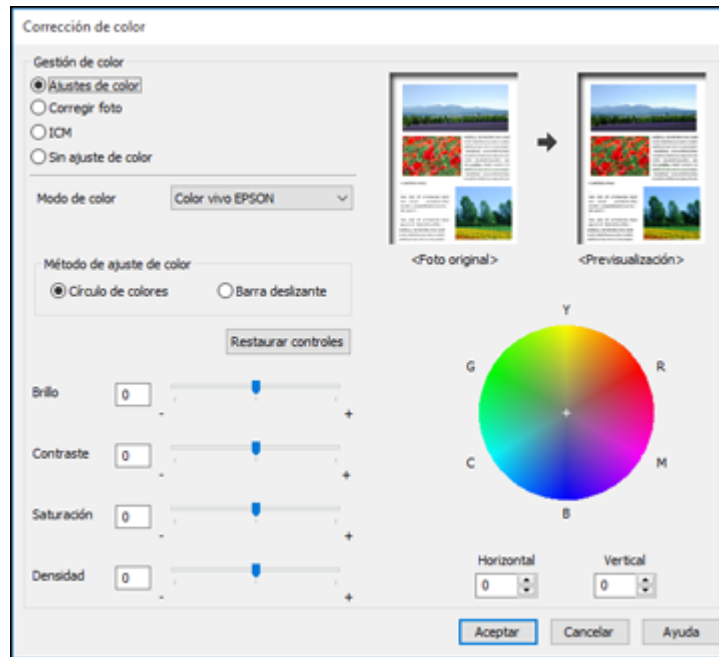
Corrección de color

Gestión de color
Ajustes de color
Corregir foto
ICM
Sin ajuste de color

Modo de color
Color vivo EPSON

Método de ajuste de color
Círculo de colores
Barra deslizante

Restaurar controles

Brillo
0
-
+

Contraste
0
-
+

Saturación
0
-
+

Densidad
0
-
+

<Foto original>
<Previsualización>

Y
G
R
C
M
B

Horizontal
0
Vertical
0

Aceptar
Cancelar
Ayuda